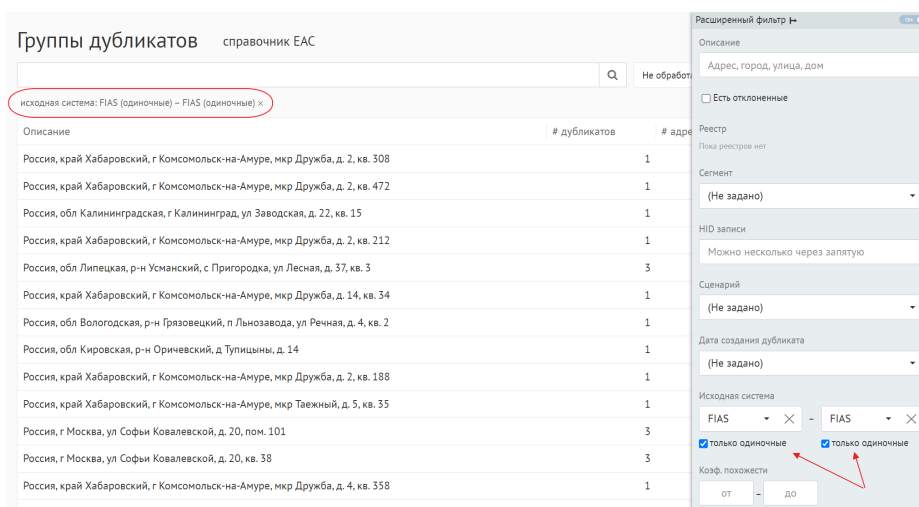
Группы дубликатов справочник EAC

Не обработ

исходная система: FIAS (одиночные) – FIAS (одиночные) ×

| Описание | # дубликатов | # адре |
|---|---|---|
| Россия, край Хабаровский, г Комсомольск-на-Амуре, мкр Дружба, д. 2, кв. 308 | 1 | |
| Россия, край Хабаровский, г Комсомольск-на-Амуре, мкр Дружба, д. 2, кв. 472 | 1 | |
| Россия, обл Калининградская, г Калининград, ул Заводская, д. 22, кв. 15 | 1 | |
| Россия, край Хабаровский, г Комсомольск-на-Амуре, мкр Дружба, д. 2, кв. 212 | 1 | |
| Россия, обл Липецкая, р-н Усманский, с Пригородка, ул Лесная, д. 37, кв. 3 | 3 | |
| Россия, край Хабаровский, г Комсомольск-на-Амуре, мкр Дружба, д. 14, кв. 34 | 1 | |
| Россия, обл Вологодская, р-н Грязовецкий, п Льнозавода, ул Речная, д. 4, кв. 2 | 1 | |
| Россия, обл Кировская, р-н Оричевский, д Тупицыны, д. 14 | 1 | |
| Россия, край Хабаровский, г Комсомольск-на-Амуре, мкр Дружба, д. 2, кв. 188 | 1 | |
| Россия, край Хабаровский, г Комсомольск-на-Амуре, мкр Таежный, д. 5, кв. 35 | 1 | |
| Россия, г Москва, ул Софьи Ковалевской, д. 20, пом. 101 | 3 | |
| Россия, г Москва, ул Софьи Ковалевской, д. 20, кв. 38 | 3 | |
| Россия, край Хабаровский, г Комсомольск-на-Амуре, мкр Дружба, д. 4, кв. 358 | 1 | |

Расширенный фильтр

Описание
Адрес, город, улица, дом
Есть отклоненные

Реестр
Пока реестров нет

Сегмент
(Не задано)

HID записи
Можно несколько через запятую

Сценарий
(Не задано)

Дата создания дубликата
(Не задано)

Исходная система
FIAS – FIAS
только одиночные
только одиночные

Коэф. похожести
от – до